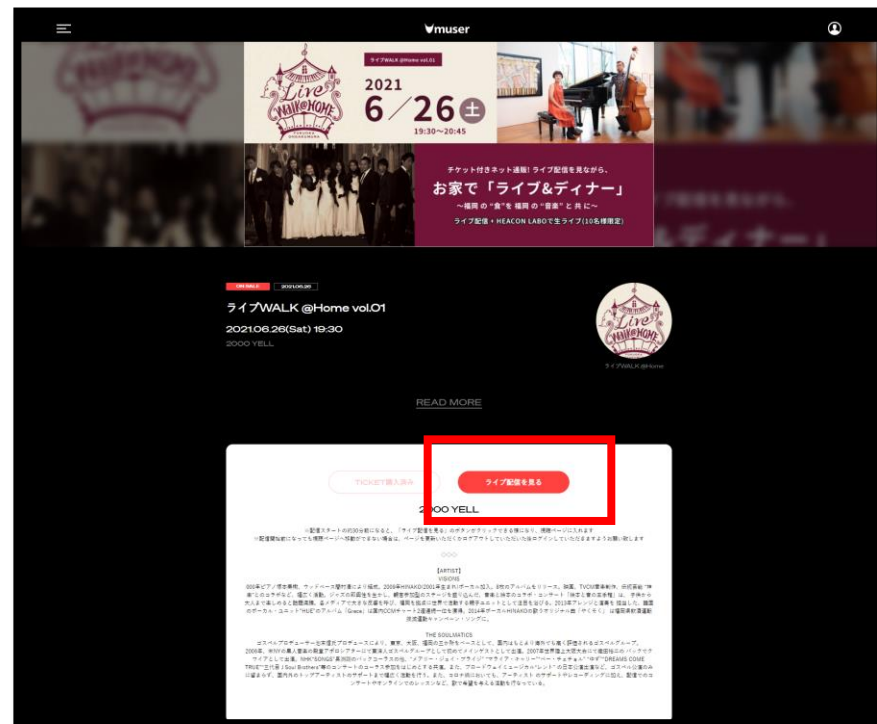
muser

ライブWALK @Home vol.01

Live WALK@HOME

2021
6／26土
19:30〜20:45

チケット付きネット通販! ライブ配信を見ながら、
お家で「ライブ&ディナー」
〜福岡の"食"を福岡の"音楽"と共に〜
ライブ配信 + HEACON LABOで生ライブ(10名様限定)

ON SALE 2021.06.26

ライブWALK @Home vol.01
2021.06.26(Sat) 19:30
2000 YELL

ライブWALK @Home

READ MORE

TICKET購入済み
ライブ配信を見る

2000 YELL

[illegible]

[ARTIST]
VISIONS
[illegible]

THE SOULMATICS
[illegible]